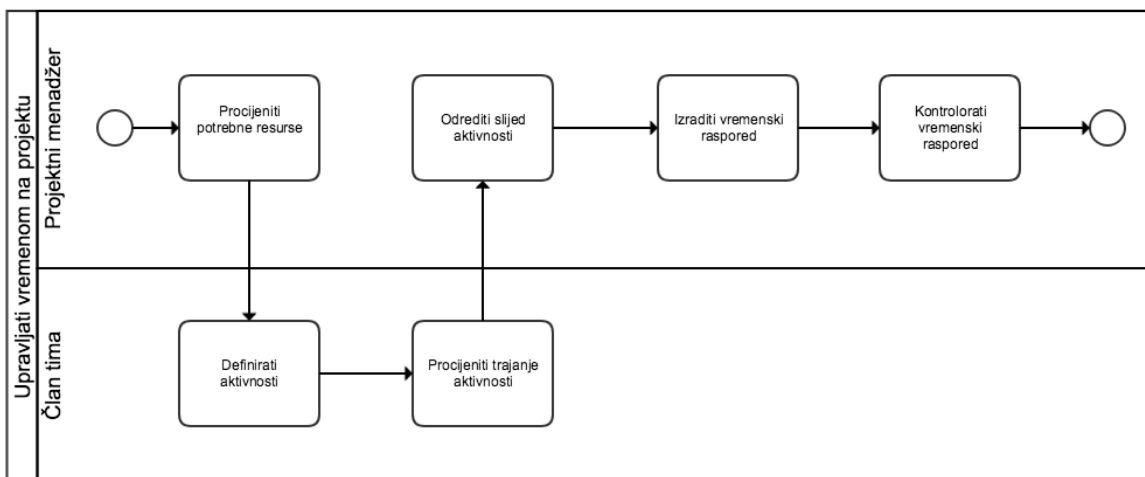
Upravljati vremenom na projektu

Projektni menadžer

Procijeniti potrebne resurse

Odrediti slijed aktivnosti

Izraditi vremenski raspored

Kontrolorati vremenski raspored

Član tima

Definirati aktivnosti

Procijeniti trajanje aktivnosti